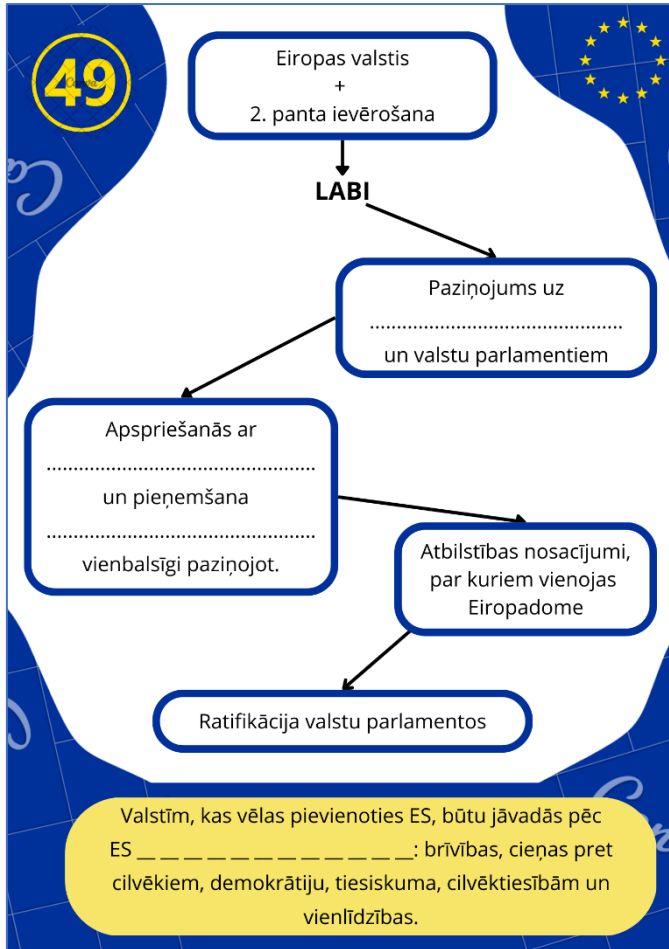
49

Eiropas valstis
+
2. panta ievērošana

LABI

Paziņojums uz
...............................................
un valstu parlamentiem

Apspriešanās ar
...............................................
un pieņemšana
...............................................
vienbalsīgi paziņojot.

Atbilstības nosacījumi, par kuriem vienojas Eiropadome

Ratifikācija valstu parlamentos

Valstīm, kas vēlas pievienoties ES, būtu jāvadās pēc ES _ _ _ _ _ _ _ _ _ _ _ _ _: brīvības, cieņas pret cilvēkiem, demokrātiju, tiesiskuma, cilvēktiesībām un vienlīdzības.